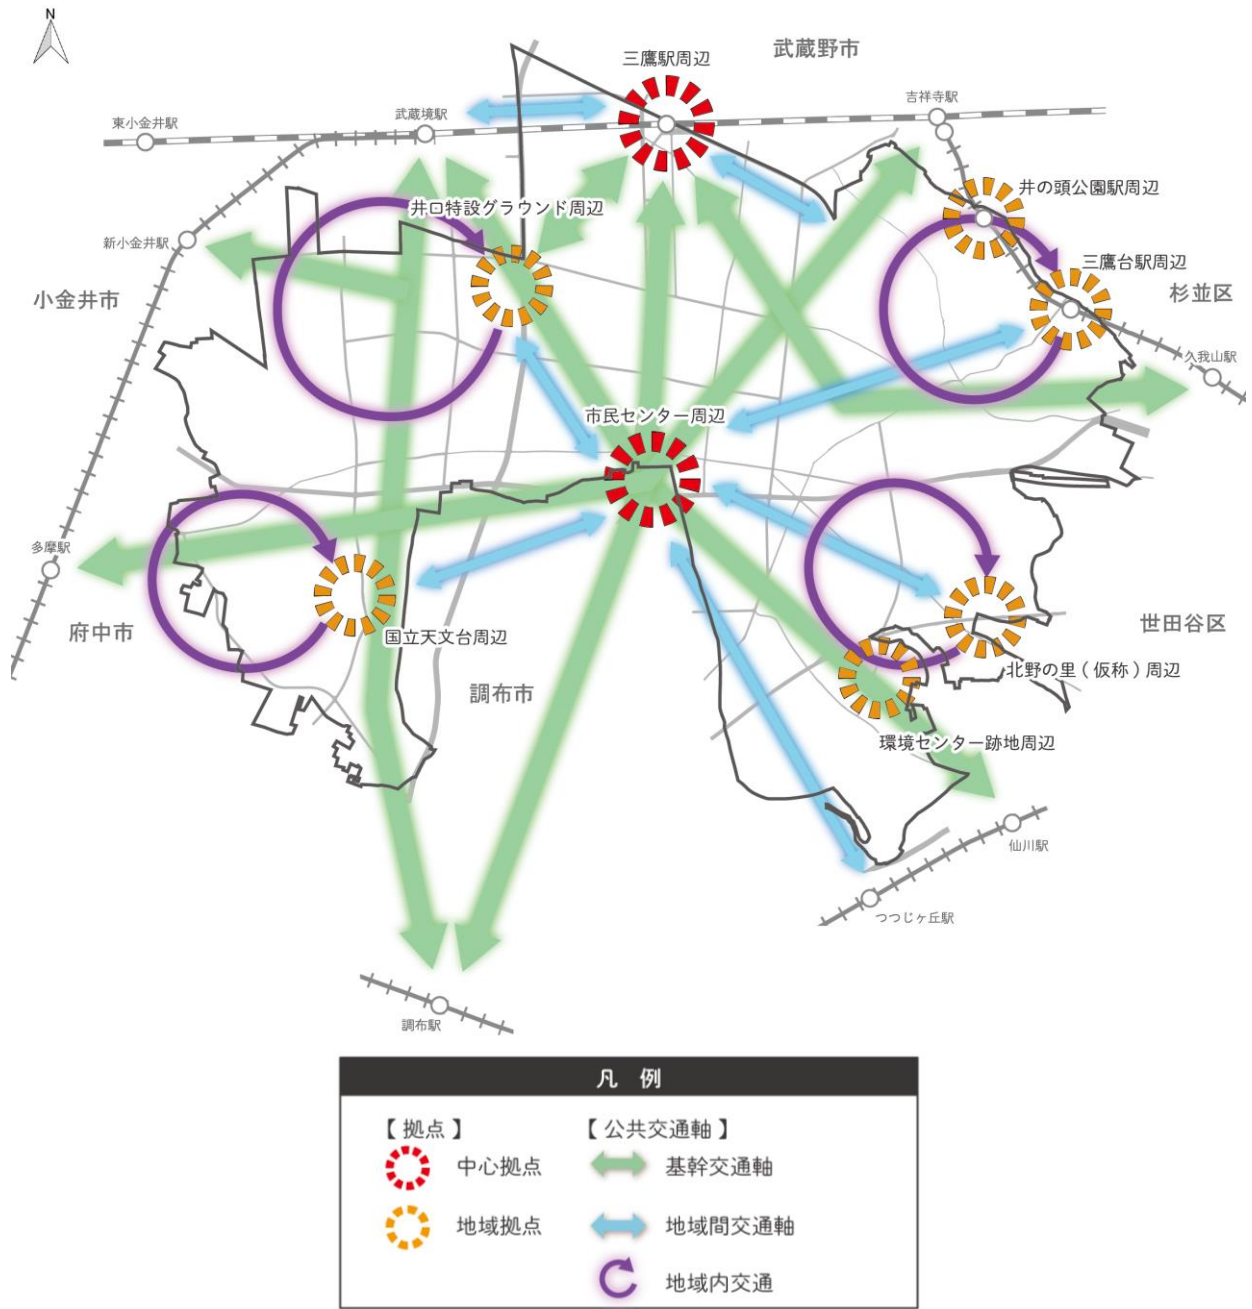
N

三鷹駅周辺

武蔵野市

東小金井駅

武蔵境駅

吉祥寺駅

井の頭公園駅周辺

井口特設グラウンド周辺

新小金井駅

三鷹台駅周辺

小金井市

杉並区

久我山駅

市民センター周辺

多摩駅

府中市

国立天文台周辺

世田谷区

北野の里（仮称）周辺

調布市

環境センター跡地周辺

仙川駅

つつじヶ丘駅

調布駅

凡　例

【拠点】

中心拠点

地域拠点

【公共交通軸】

基幹交通軸

地域間交通軸

地域内交通